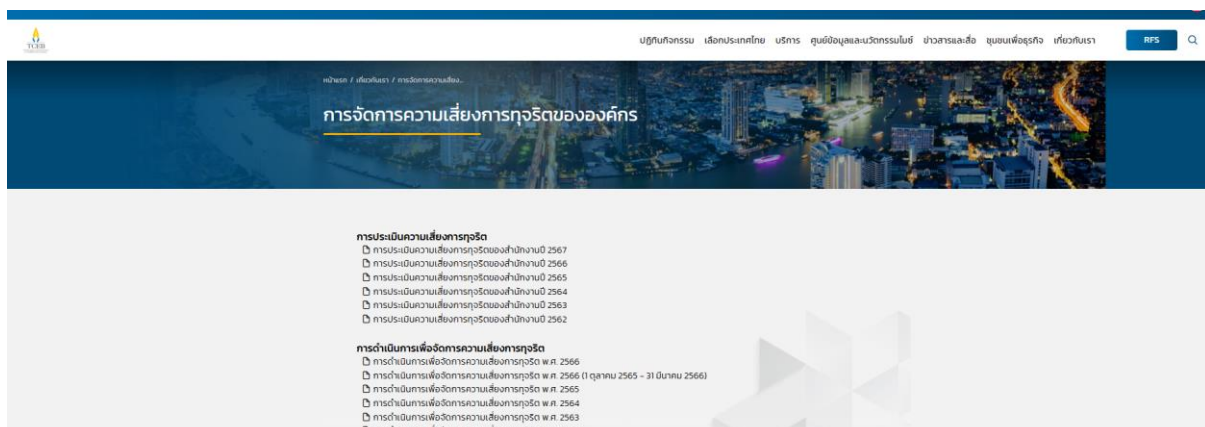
TCEB

ปฏิทินกิจกรรม เลือกประเทศไทย บริการ ศูนย์ข้อมูลและนวัตกรรมไมซ์ ข่าวสารและสื่อ ชุมชนเพื่อธุรกิจ เกี่ยวกับเรา RFS

หน้าแรก / เกี่ยวกับเรา / การจัดการความเสี่ยง...

การจัดการความเสี่ยงการทุจริตขององค์กร

การประเมินความเสี่ยงการทุจริต
การประเมินความเสี่ยงการทุจริตของสำนักงานปี 2567
การประเมินความเสี่ยงการทุจริตของสำนักงานปี 2566
การประเมินความเสี่ยงการทุจริตของสำนักงานปี 2565
การประเมินความเสี่ยงการทุจริตของสำนักงานปี 2564
การประเมินความเสี่ยงการทุจริตของสำนักงานปี 2563
การประเมินความเสี่ยงการทุจริตของสำนักงานปี 2562

การดำเนินการเพื่อจัดการความเสี่ยงการทุจริต
การดำเนินการเพื่อจัดการความเสี่ยงการทุจริต พ.ศ. 2566
การดำเนินการเพื่อจัดการความเสี่ยงการทุจริต พ.ศ. 2566 (1 ตุลาคม 2565 - 31 มีนาคม 2566)
การดำเนินการเพื่อจัดการความเสี่ยงการทุจริต พ.ศ. 2565
การดำเนินการเพื่อจัดการความเสี่ยงการทุจริต พ.ศ. 2564
การดำเนินการเพื่อจัดการความเสี่ยงการทุจริต พ.ศ. 2563
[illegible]